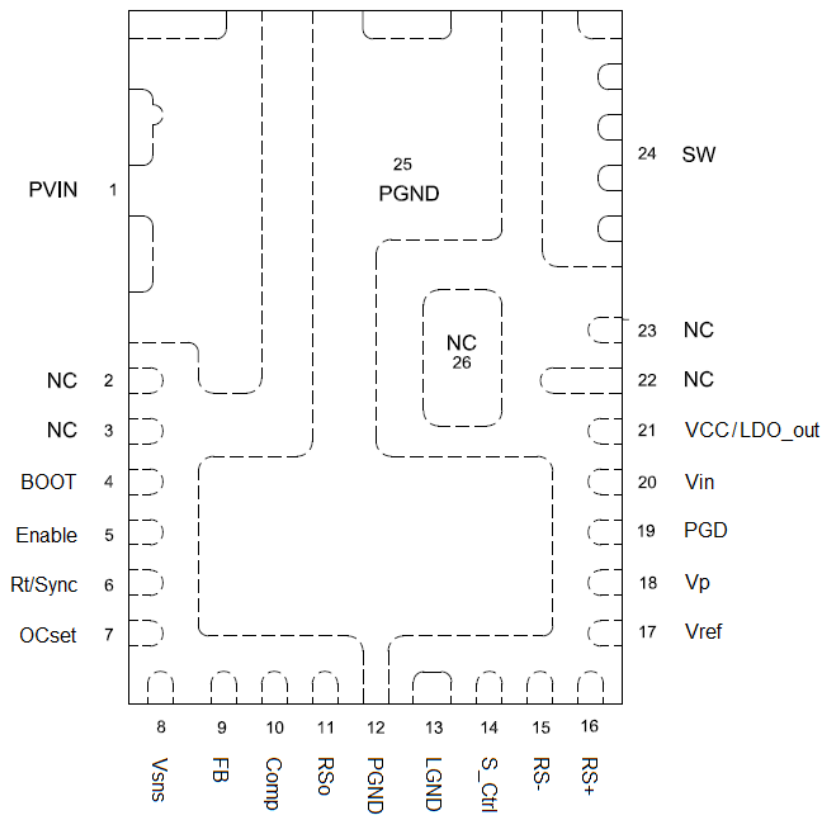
25
PGND

PVIN 1

24 SW

NC 26

23 NC

NC 2

22 NC

NC 3

21 VCC/LDO_out

BOOT 4

20 Vin

Enable 5

19 PGD

Rt/Sync 6

18 Vp

OCset 7

17 Vref

8 Vsns
9 FB
10 Comp
11 RSo
12 PGND
13 LGND
14 S_Ctrl
15 RS-
16 RS+